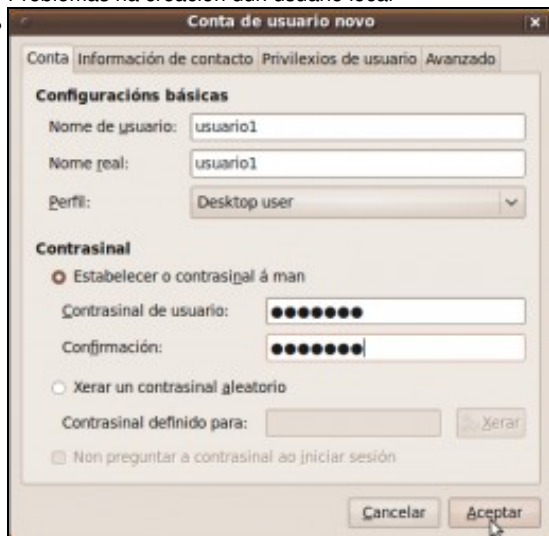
Problemas na creación dun usuario local

Conta de usuario novo

Conta | Información de contacto | Privilexios de usuario | Avanzado

Configuracións básicas

Nome de usuario: usuario1

Nome real: usuario1

Perfil: Desktop user

Contrasinal

Estabelecer o contrasinal á man

Contrasinal de usuario: •••••••

Confirmación: •••••••

Xerar un contrasinal aleatorio

Contrasinal definido para:

Xerar

Non preguntar a contrasinal ao iniciar sesión

Cancelar

Aceptar